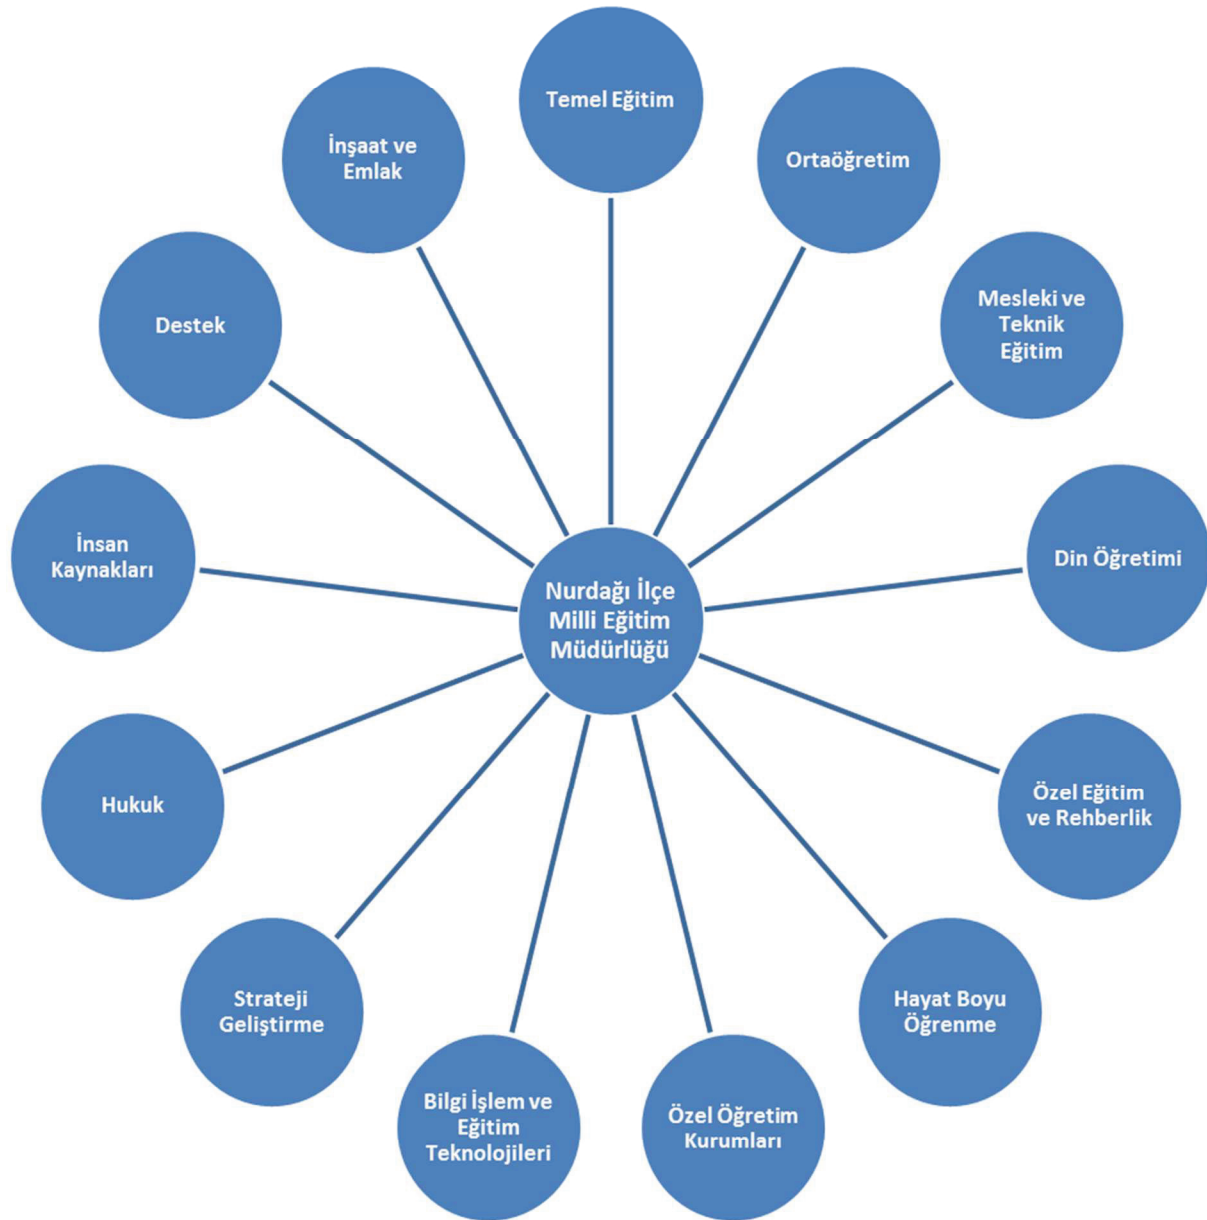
Temel Eğitim

Ortaöğretim

Mesleki ve Teknik Eğitim

Din Öğretimi

Özel Eğitim ve Rehberlik

Hayat Boyu Öğrenme

Özel Öğretim Kurumları

Bilgi İşlem ve Eğitim Teknolojileri

Strateji Geliştirme

Hukuk

İnsan Kaynakları

Destek

İnşaat ve Emlak

Nurdağı İlçe Milli Eğitim Müdürlüğü